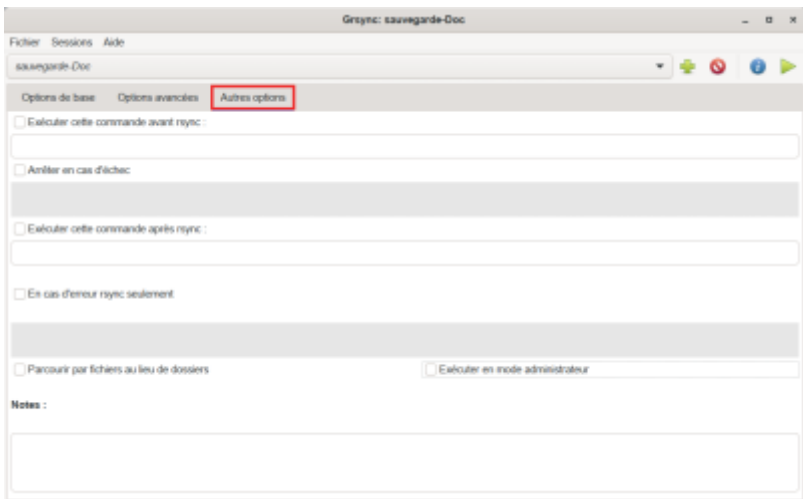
Grsync: sauvegarde-Doc

Fichier Sessions Aide

sauvegarde-Doc

Options de base Options avancées Autres options

Exécuter cette commande avant rsync :

Arrêter en cas d'échec

Exécuter cette commande après rsync :

En cas d'erreur rsync seulement

Parcourir par fichiers au lieu de dossiers

Exécuter en mode administrateur

Notes :